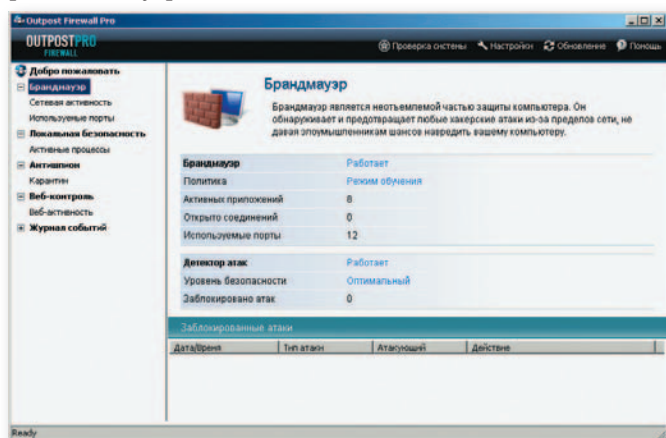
Outpost Firewall Pro

OUTPOSTPRO FIREWALL

Проверка системы Настройки Обновление Помощь

Добро пожаловать
Брандмауэр
Сетевая активность
Используемые порты
Локальная безопасность
Активные процессы
Антишпион
Карантин
Веб-контроль
Веб-активность
Журнал событий

Брандмауэр

Брандмауэр является неотъемлемой частью защиты компьютера. Он обнаруживает и предотвращает любые хакерские атаки из-за пределов сети, не давая злоумышленникам шансов навредить вашему компьютеру.

| Брандмауэр | Работает |
|---|---|
| Политика | Режим обучения |
| Активных приложений | 8 |
| Открыто соединений | 0 |
| Используемые порты | 12 |

| Детектор атак | Работает |
|---|---|
| Уровень безопасности | Оптимальный |
| Заблокировано атак | 0 |

Заблокированные атаки

| Дата/Время | Тип атаки | Атакующий | Действие |
|---|---|---|---|

Ready